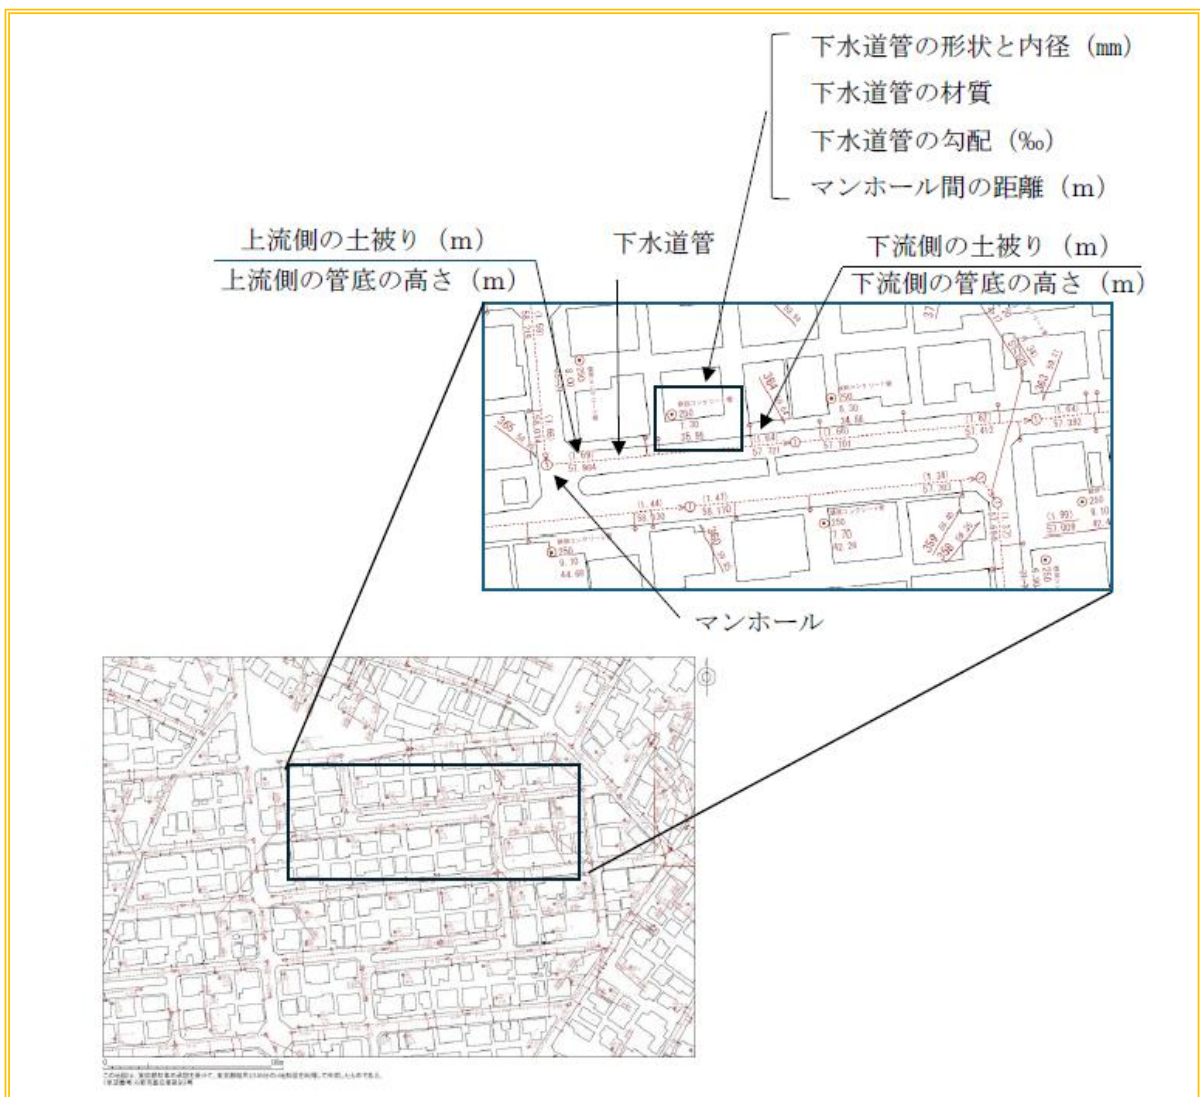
下水道管の形状と内径（mm）
下水道管の材質
下水道管の勾配（‰）
マンホール間の距離（m）

上流側の土被り（m）
上流側の管底の高さ（m）

下水道管

下流側の土被り（m）
下流側の管底の高さ（m）

(1.69)
57.904

250
7.30
35.55

(1.64)
57.721

250
8.30
34.66

(1.66)
57.101

(1.67)
57.412

(1.64)
57.392

(1.44)
56.330

(1.47)
56.110

250
7.70
42.29

(1.38)
57.703

(1.99)
57.909

250
9.70
44.99

マンホール

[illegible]